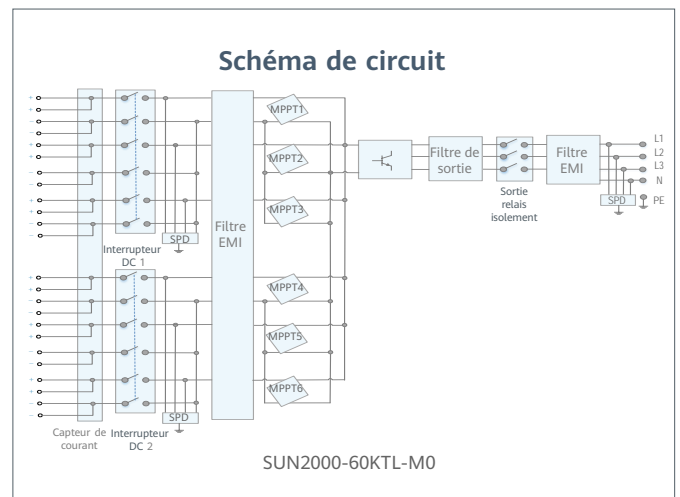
Schéma de circuit

Interrupteur DC 1

SPD

Filtre EMI

MPPT1

MPPT2

MPPT3

MPPT4

MPPT5

MPPT6

Filtre de sortie

Sortie relais isolement

Filtre EMI

L1
L2
L3
N
PE

SPD

SPD

Capteur de courant

Interrupteur DC 2

SUN2000-60KTL-M0